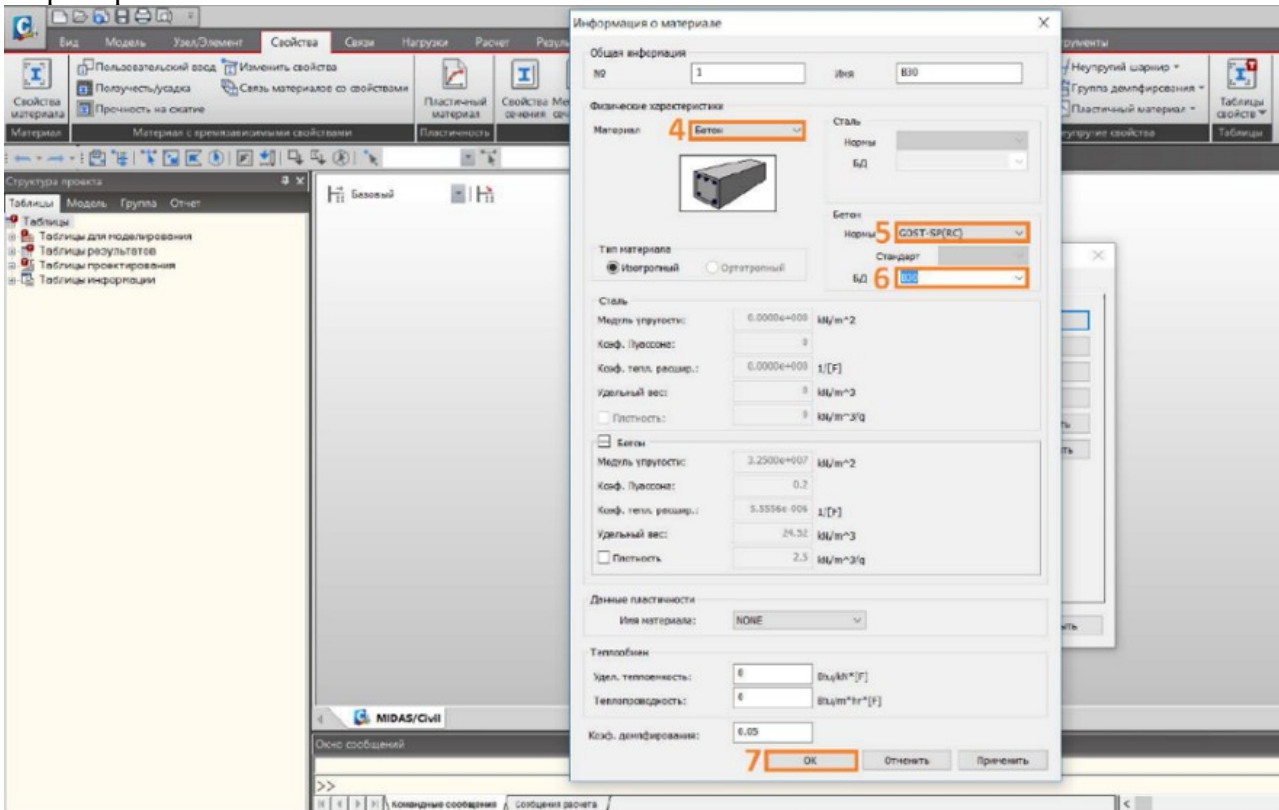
Вид Модель Узел/Элемент Свойства Связи Нагрузки Расчет Резу

Свойства материала

Пользовательский ввод Изменить свойства
Ползучесть/усадка Связь материалов со свойствами
Прочность на сжатие

Материал Материал с времязависимыми свойствами

Пластичный материал
Пластичность

Свойства Ме сечения

Неупругий шарнир
Группа демпфирования
Пластичный материал

Таблицы свойств
упругие свойства Таблицы

Структура проекта
Таблицы Модель Группа Отчет
Таблицы
Таблицы для моделирования
Таблицы результатов
Таблицы проектирования
Таблицы информации

Базовый

MIDAS/Civil

Окно сообщений

>>

Командные сообщения Сообщения расчета

Информация о материале

Общая информация
№ 1 Имя B30

Физические характеристики
Материал 4 Бетон

Сталь
Нормы
БД

Бетон
Нормы 5 GOST-SP(RC)
Стандарт
БД 6 B30

Тип материала
Изотропный Ортотропный

Сталь
Модуль упругости: 0.0000e+000 kN/m^2
Коэф. Пуассона: 0
Коэф. тепл. расшир.: 0.0000e+000 1/[F]
Удельный вес: 0 kN/m^3
Плотность: 0 kN/m^3/g

Бетон
Модуль упругости: 3.2500e+007 kN/m^2
Коэф. Пуассона: 0.2
Коэф. тепл. расшир.: 5.5556e-006 1/[F]
Удельный вес: 24.52 kN/m^3
Плотность 2.5 kN/m^3/g

Данные пластичности
Имя материала: NONE

Теплообмен
Удел. теплоемкость: 0 Btu/kN*[F]
Теплопроводность: 0 Btu/m*hr*[F]

Коэф. демпфирования: 0.05

7 OK Отменить Применить